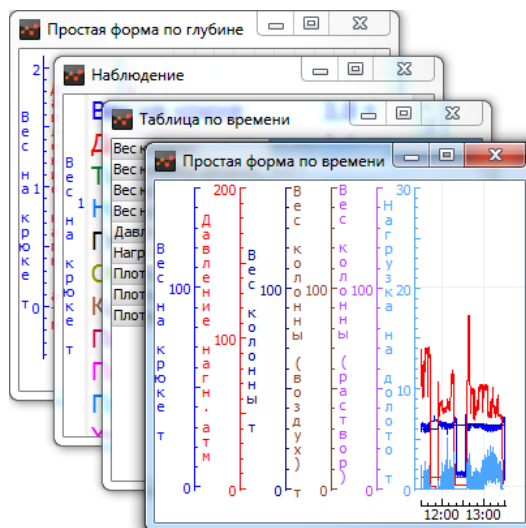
Простая форма по глубине

2
1
0

Вес на крюке т

Наблюдение

Вес на крюке т

1

В
Д
Т
Н
Г
С
К
П
П
П
У

Таблица по времени

Вес к
Вес к
Вес к
Вес к
Давл
Нагр
Плот
Плот
Плот

Простая форма по времени

Вес на крюке т
100
0

Давление нагн. атм
200
100
0

Вес колонны т
100
0

Вес колонны (воздух) т
100
0

Вес колонны (раствор) т
100
0

Нагрузка на долото т
30
20
10
0

12:00
13:00